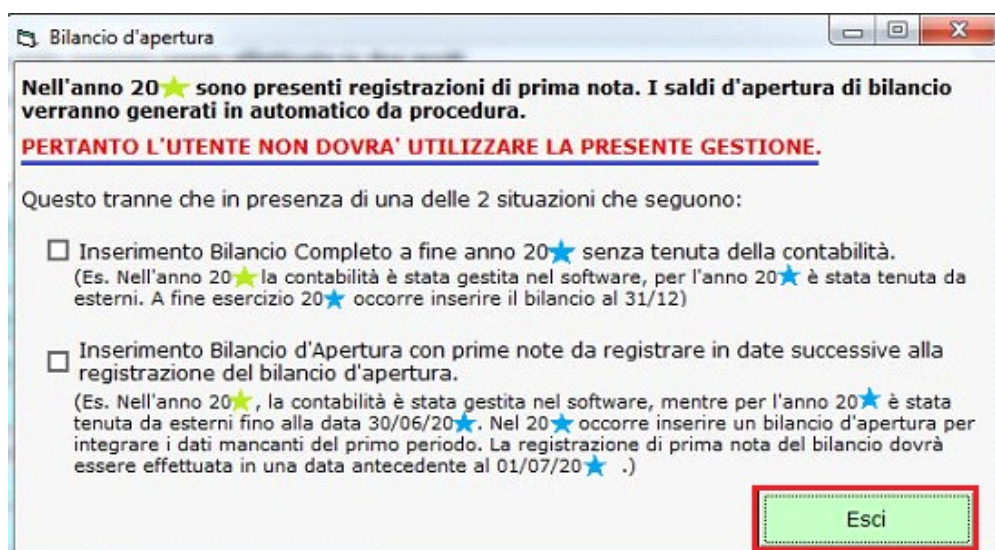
Bilancio d'apertura

Nell'anno 20 sono presenti registrazioni di prima nota. I saldi d'apertura di bilancio verranno generati in automatico da procedura.

PERTANTO L'UTENTE NON DOVRA' UTILIZZARE LA PRESENTE GESTIONE.

Questo tranne che in presenza di una delle 2 situazioni che seguono:

☐ Inserimento Bilancio Completo a fine anno 20 senza tenuta della contabilità.
(Es. Nell'anno 20 la contabilità è stata gestita nel software, per l'anno 20 è stata tenuta da esterni. A fine esercizio 20 occorre inserire il bilancio al 31/12)

☐ Inserimento Bilancio d'Apertura con prime note da registrare in date successive alla registrazione del bilancio d'apertura.
(Es. Nell'anno 20 , la contabilità è stata gestita nel software, mentre per l'anno 20 è stata tenuta da esterni fino alla data 30/06/20 . Nel 20 occorre inserire un bilancio d'apertura per integrare i dati mancanti del primo periodo. La registrazione di prima nota del bilancio dovrà essere effettuata in una data antecedente al 01/07/20 .)

Esci